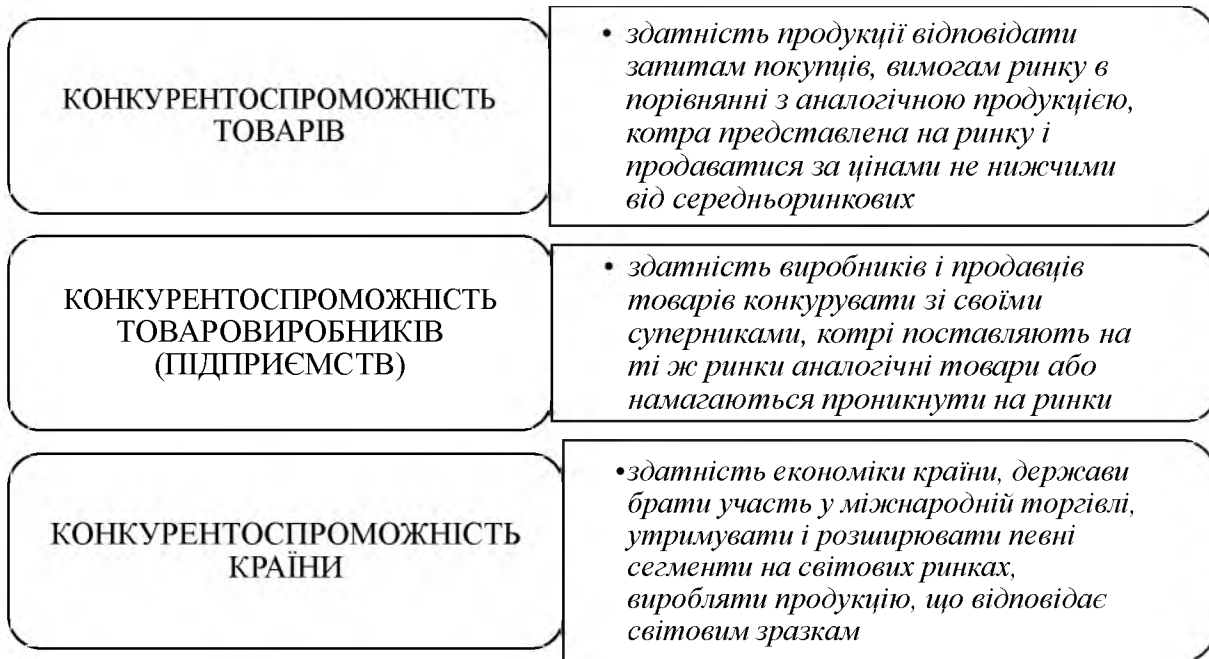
КОНКУРЕНТОСПРОМОЖНІСТЬ ТОВАРІВ

• здатність продукції відповідати запитам покупців, вимогам ринку в порівнянні з аналогічною продукцією, котра представлена на ринку і продаватися за цінами не нижчими від середньоринкових

КОНКУРЕНТОСПРОМОЖНІСТЬ ТОВАРОВИРОБНИКІВ (ПІДПРИЄМСТВ)

• здатність виробників і продавців товарів конкурувати зі своїми суперниками, котрі поставляють на ті ж ринки аналогічні товари або намагаються проникнути на ринки

КОНКУРЕНТОСПРОМОЖНІСТЬ КРАЇНИ

• здатність економіки країни, держави брати участь у міжнародній торгівлі, утримувати і розширювати певні сегменти на світових ринках, виробляти продукцію, що відповідає світовим зразкам